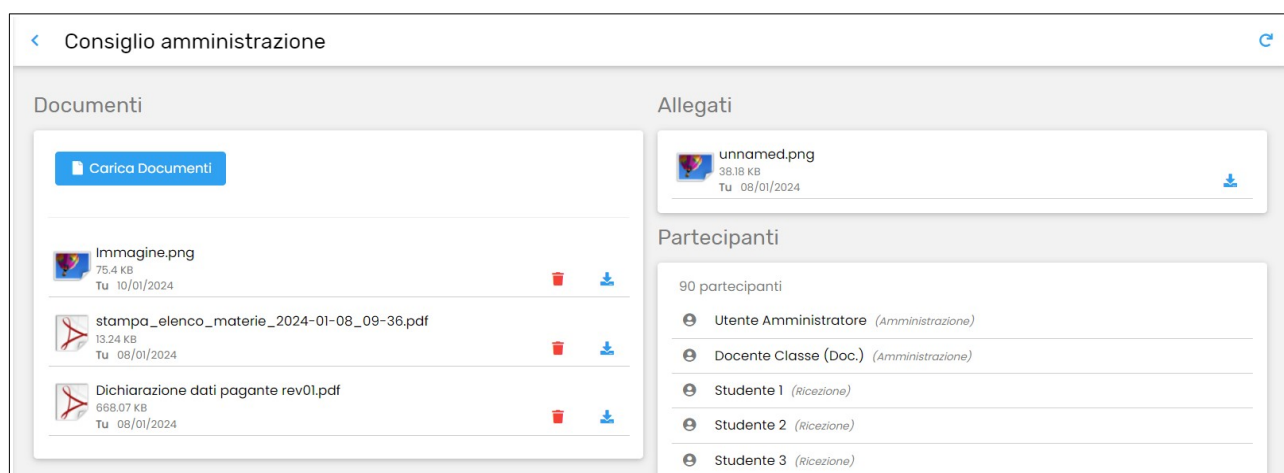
Consiglio amministrazione

Documenti

Carica Documenti

Immagine.png
75.4 KB
Tu 10/01/2024

stampa_elenco_materie_2024-01-08_09-36.pdf
13.24 KB
Tu 08/01/2024

Dichiarazione dati pagante rev01.pdf
668.07 KB
Tu 08/01/2024

Allegati

unnamed.png
38.18 KB
Tu 08/01/2024

Partecipanti

90 partecipanti

Utente Amministratore (Amministrazione)

Docente Classe (Doc.) (Amministrazione)

Studente 1 (Ricezione)

Studente 2 (Ricezione)

Studente 3 (Ricezione)